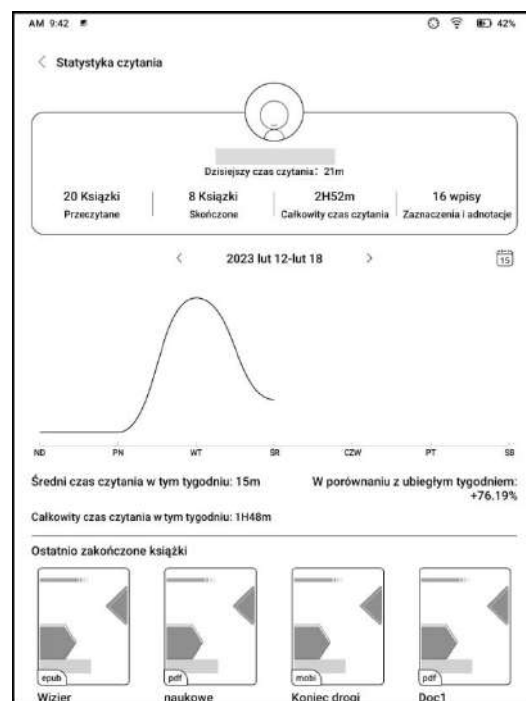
AM 9:42

42%

< Statystyka czytania

Dzisiejszy czas czytania: 21m

| 20 Ksiązki | 8 Ksiązki | 2H52m | 16 wpisy |
|---|---|---|---|
| Przeczytane | Skończone | Całkowity czas czytania | Zaznaczenia i adnotacje |

< 2023 lut 12-lut 18 >

15

ND PN WT ŚR CZW PT SB

Średni czas czytania w tym tygodniu: 15m

W porównaniu z ubiegłym tygodniem: +76.19%

Całkowity czas czytania w tym tygodniu: 1H48m

Ostatnio zakończone książki

epub
Wizier

pdf
naukowe

mobi
Koniec drogi

pdf
Doc1